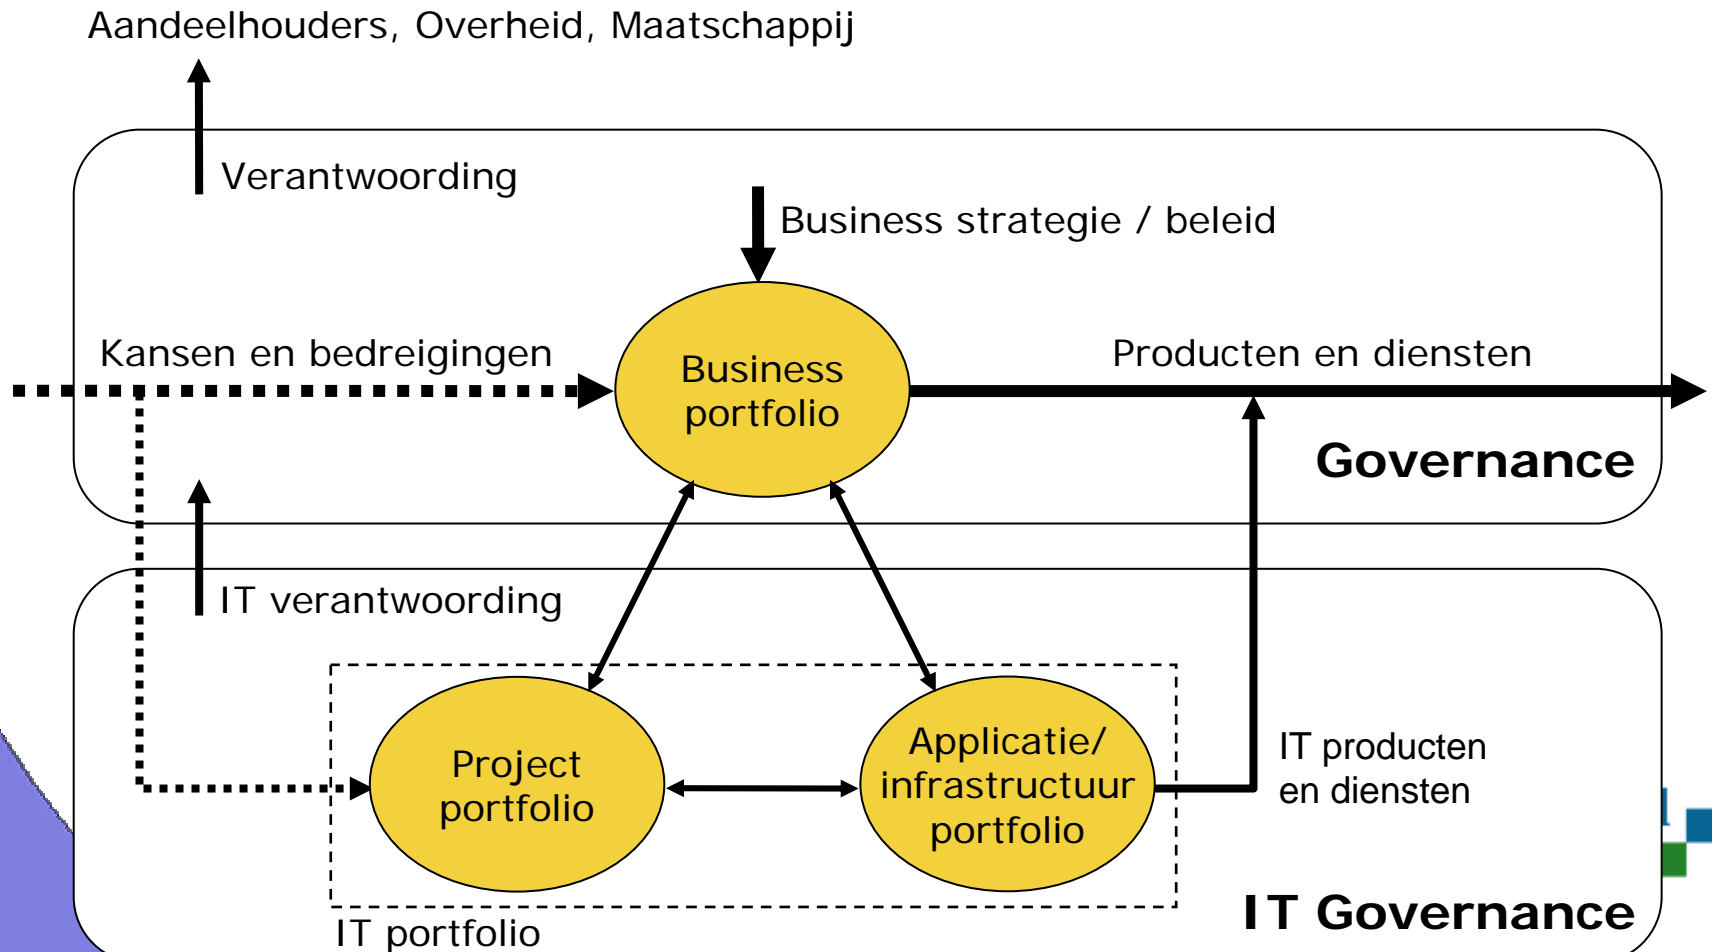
Aandeelhouders, Overheid, Maatschappij

Verantwoording

Business strategie / beleid

Kansen en bedreigingen

Business portfolio

Producten en diensten

Governance

IT verantwoording

Project portfolio

Applicatie/ infrastructuur portfolio

IT producten en diensten

IT portfolio

IT Governance